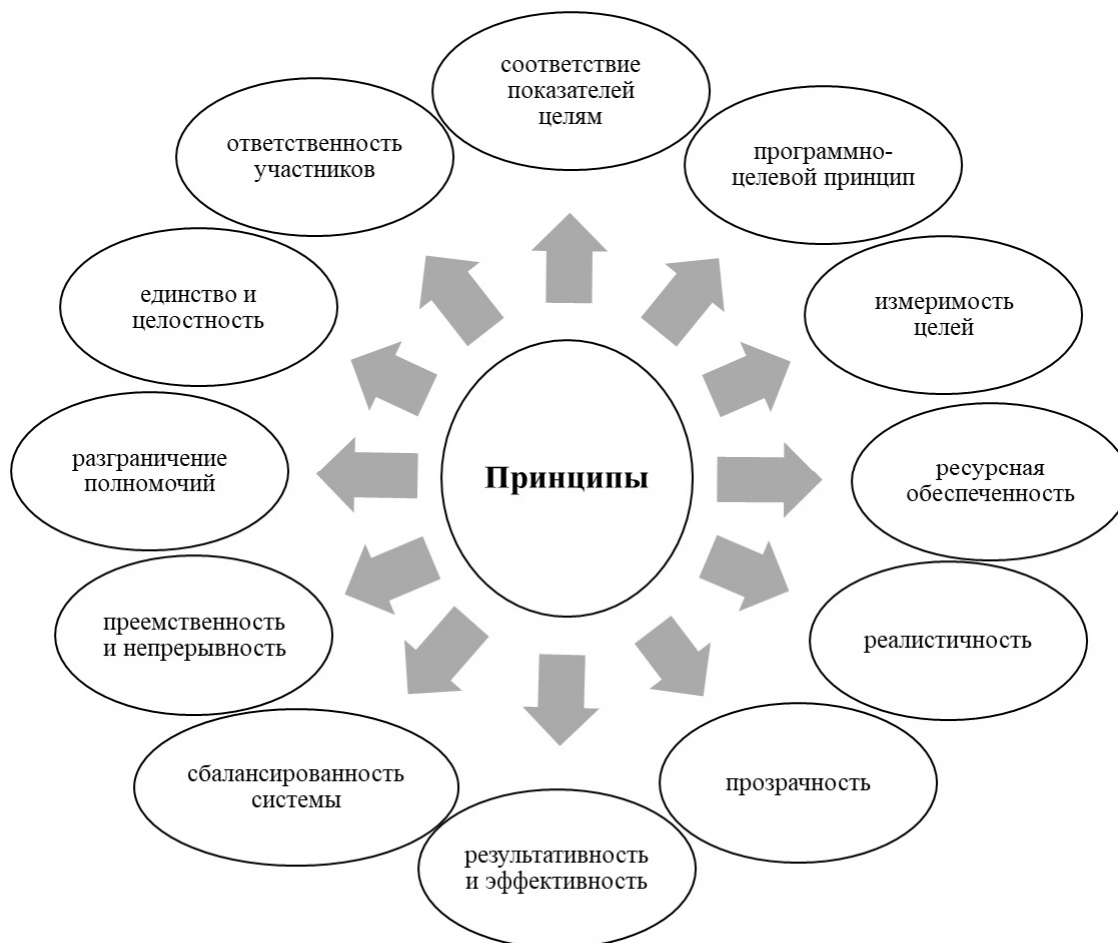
Принципы

соответствие показателей целям

программно-целевой принцип

измеримость целей

ресурсная обеспеченность

реалистичность

прозрачность

результативность и эффективность

сбалансированность системы

преемственность и непрерывность

разграничение полномочий

единство и целостность

ответственность участников